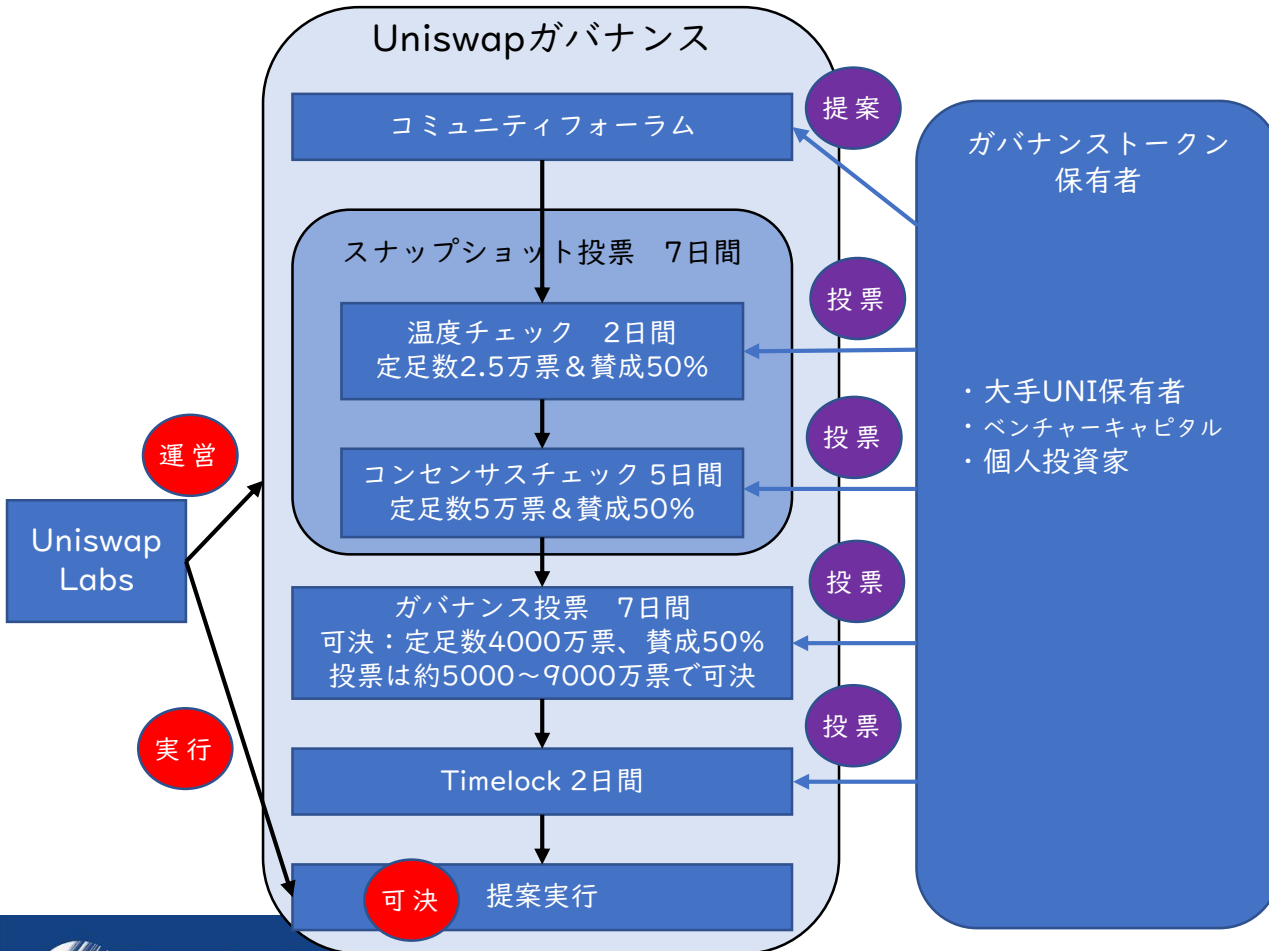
Uniswapガバナンス

コミュニティフォーラム

提案

ガバナンストークン保有者

スナップショット投票　7日間

投票

温度チェック　2日間
定足数2.5万票＆賛成50%

・大手UNI保有者
・ベンチャーキャピタル
・個人投資家

運営

投票

コンセンサスチェック 5日間
定足数5万票＆賛成50%

Uniswap Labs

投票

ガバナンス投票　7日間
可決：定足数4000万票、賛成50%
投票は約5000～9000万票で可決

投票

実行

Timelock 2日間

可決

提案実行